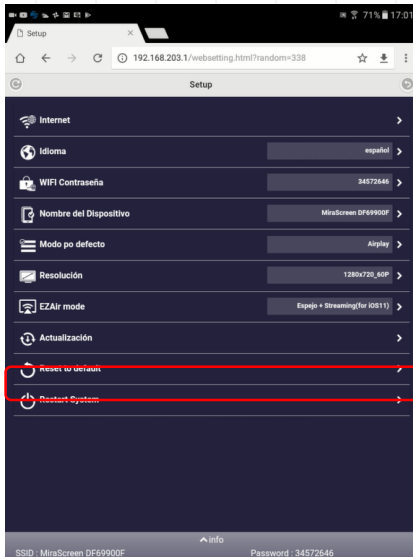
71% 17:01

Setup

192.168.203.1/websetting.html?random=338

Setup

Internet

Idioma español

WIFI Contraseña 34572646

Nombre del Dispositivo MiraScreen DF69900F

Modo po defecto Airplay

Resolución 1280x720_60P

EZAir mode Espejo + Streaming(for iOS11)

Actualización

Reset to default

Restart System

info

SSID : MiraScreen DF69900F Password : 34572646